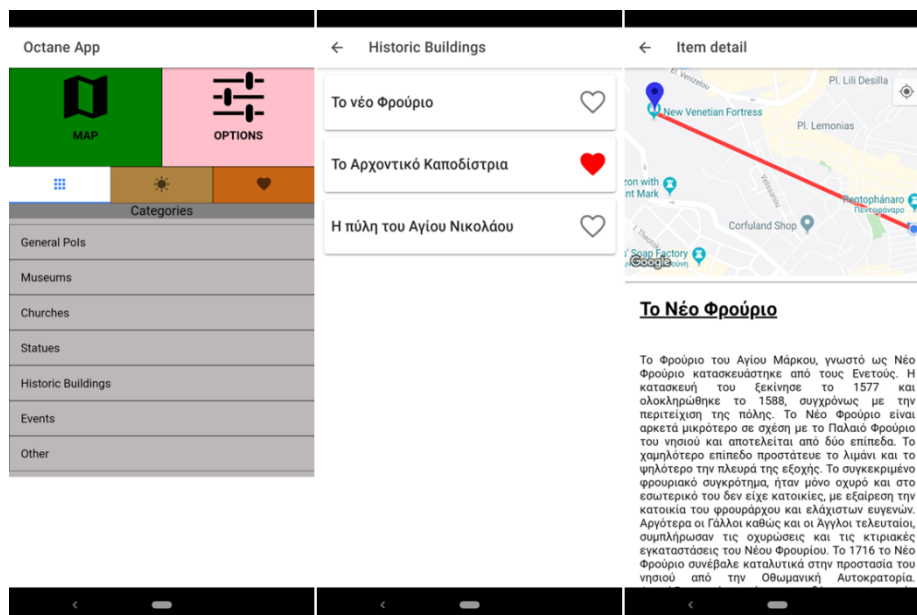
Octane App

MAP

OPTIONS

Categories

General PoIs

Museums

Churches

Statues

Historic Buildings

Events

Other

Historic Buildings

Το νέο Φρούριο

Το Αρχοντικό Καποδίστρια

Η πύλη του Αγίου Νικολάου

Item detail

El. Venizelou

Pl. Lili Desilla

New Venetian Fortress

Pl. Lemonias

zon with

int Mark

Pentophánaro

Πεντοφάναρο

Corfuland Shop

Soap Factory

Google

Το Νέο Φρούριο

Το Φρούριο του Αγίου Μάρκου, γνωστό ως Νέο Φρούριο κατασκευάστηκε από τους Ενετούς. Η κατασκευή του ξεκίνησε το 1577 και ολοκληρώθηκε το 1588, συγχρόνως με την περιτείχιση της πόλης. Το Νέο Φρούριο είναι αρκετά μικρότερο σε σχέση με το Παλαιό Φρούριο του νησιού και αποτελείται από δύο επίπεδα. Το χαμηλότερο επίπεδο προστάτευε το λιμάνι και το ψηλότερο την πλευρά της εξοχής. Το συγκεκριμένο φρουριακό συγκρότημα, ήταν μόνο οχυρό και στο εσωτερικό του δεν είχε κατοικίες, με εξαίρεση την κατοικία του φρουράρχου και ελάχιστων ευγενών. Αργότερα οι Γάλλοι καθώς και οι Άγγλοι τελευταίοι, συμπλήρωσαν τις οχυρώσεις και τις κτιριακές εγκαταστάσεις του Νέου Φρουρίου. Το 1716 το Νέο Φρούριο συνέβαλε καταλυτικά στην προστασία του νησιού από την Οθωμανική Αυτοκρατορία.